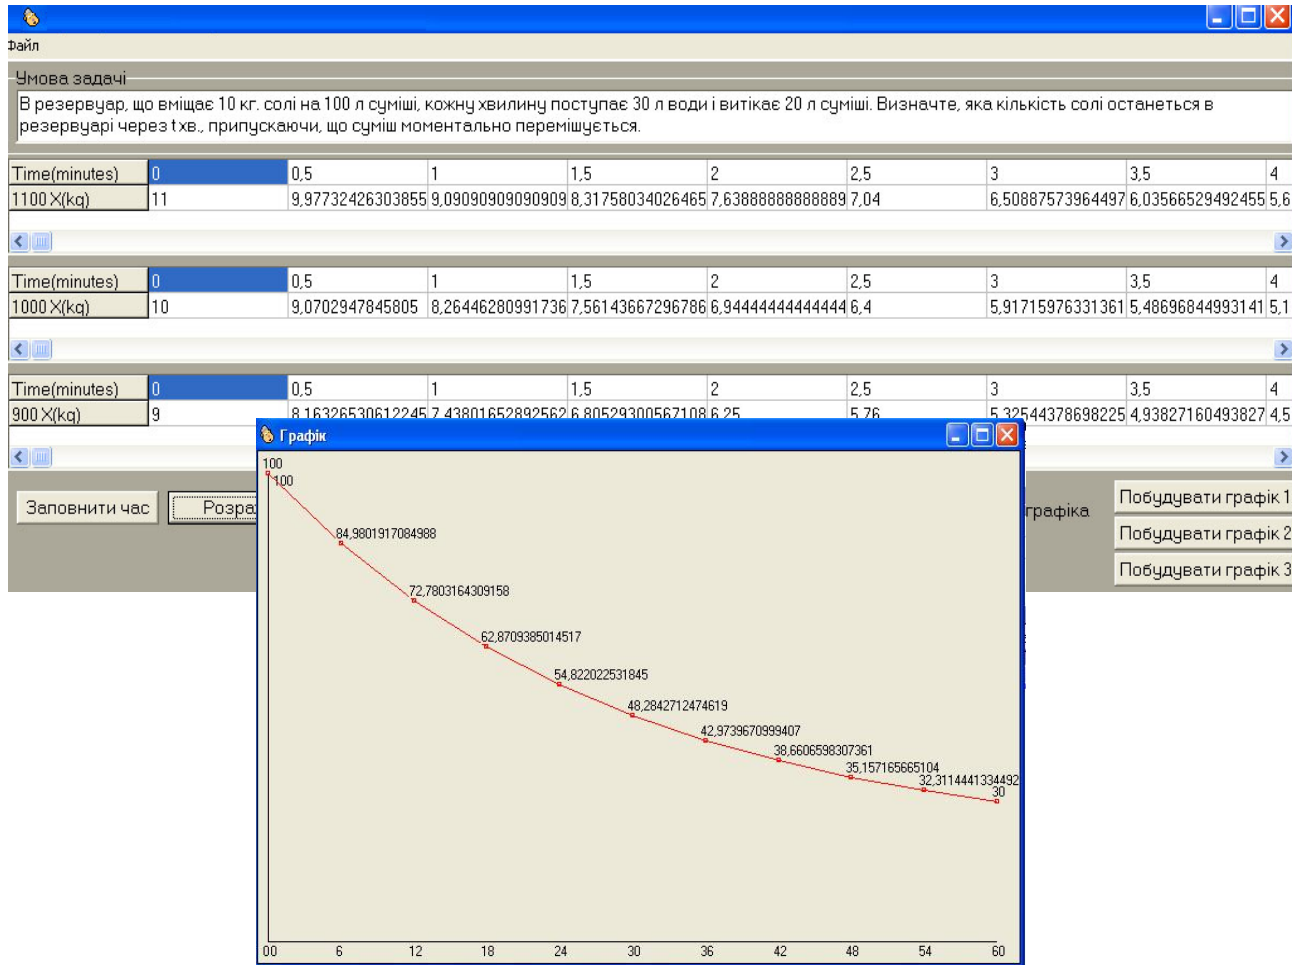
Файл

Умова задачі

В резервуар, що вміщає 10 кг. солі на 100 л суміші, кожну хвилину поступає 30 л води і витікає 20 л суміші. Визначте, яка кількість солі останеться в резервуарі через t хв., припускаючи, що суміш моментально перемішується.

| Time(minutes) | 0 | 0,5 | 1 | 1,5 | 2 | 2,5 | 3 | 3,5 | 4 |
|---|---|---|---|---|---|---|---|---|---|
| 1100 X(kq) | 11 | 9,97732426303855 | 9,09090909090909 | 8,31758034026465 | 7,63888888888889 | 7,04 | 6,50887573964497 | 6,03566529492455 | 5,6 |

| Time(minutes) | 0 | 0,5 | 1 | 1,5 | 2 | 2,5 | 3 | 3,5 | 4 |
|---|---|---|---|---|---|---|---|---|---|
| 1000 X(kq) | 10 | 9,0702947845805 | 8,26446280991736 | 7,56143667296786 | 6,94444444444444 | 6,4 | 5,91715976331361 | 5,48696844993141 | 5,1 |

| Time(minutes) | 0 | 0,5 | 1 | 1,5 | 2 | 2,5 | 3 | 3,5 | 4 |
|---|---|---|---|---|---|---|---|---|---|
| 900 X(kq) | 9 | 8,16326530612245 | 7,43801652892562 | 6,80529300567108 | 6,25 | 5,76 | 5,32544378698225 | 4,93827160493827 | 4,5 |

Заповнити час
Розра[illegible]
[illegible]графіка
Побудувати графік 1
Побудувати графік 2
Побудувати графік 3

Графік

100
100
84,9801917084988
72,7803164309158
62,8709385014517
54,822022531845
48,2842712474619
42,9739670999407
38,6606598307361
35,157165665104
32,3114441334492
30

00 6 12 18 24 30 36 42 48 54 60